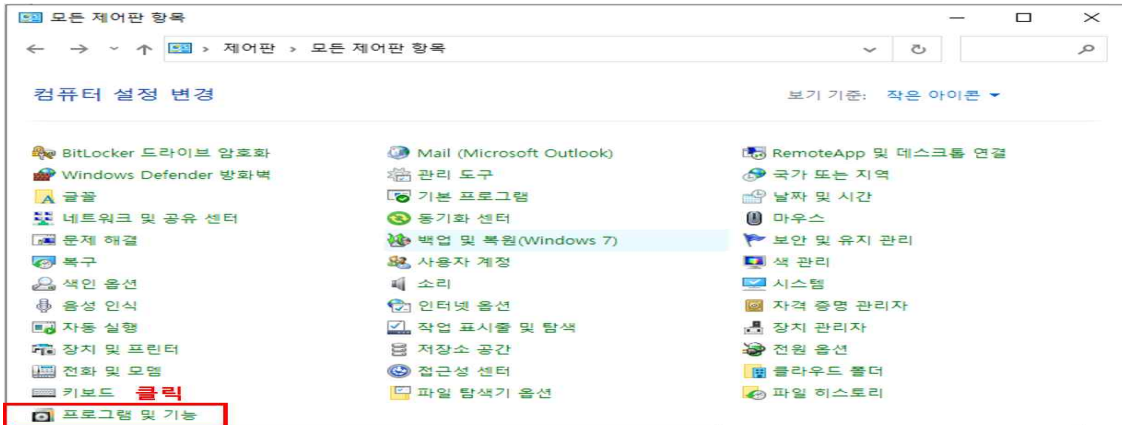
모든 제어판 항목

제어판 > 모든 제어판 항목

컴퓨터 설정 변경

보기 기준: 작은 아이콘 ▾

BitLocker 드라이브 암호화
Windows Defender 방화벽
글꼴
네트워크 및 공유 센터
문제 해결
복구
색인 옵션
음성 인식
자동 실행
장치 및 프린터
전화 및 모뎀
키보드
클릭
프로그램 및 기능

Mail (Microsoft Outlook)
관리 도구
기본 프로그램
동기화 센터
백업 및 복원(Windows 7)
사용자 계정
소리
인터넷 옵션
작업 표시줄 및 탐색
저장소 공간
접근성 센터
파일 탐색기 옵션

RemoteApp 및 데스크톱 연결
국가 또는 지역
날짜 및 시간
마우스
보안 및 유지 관리
색 관리
시스템
자격 증명 관리자
장치 관리자
전원 옵션
클라우드 폴더
파일 히스토리